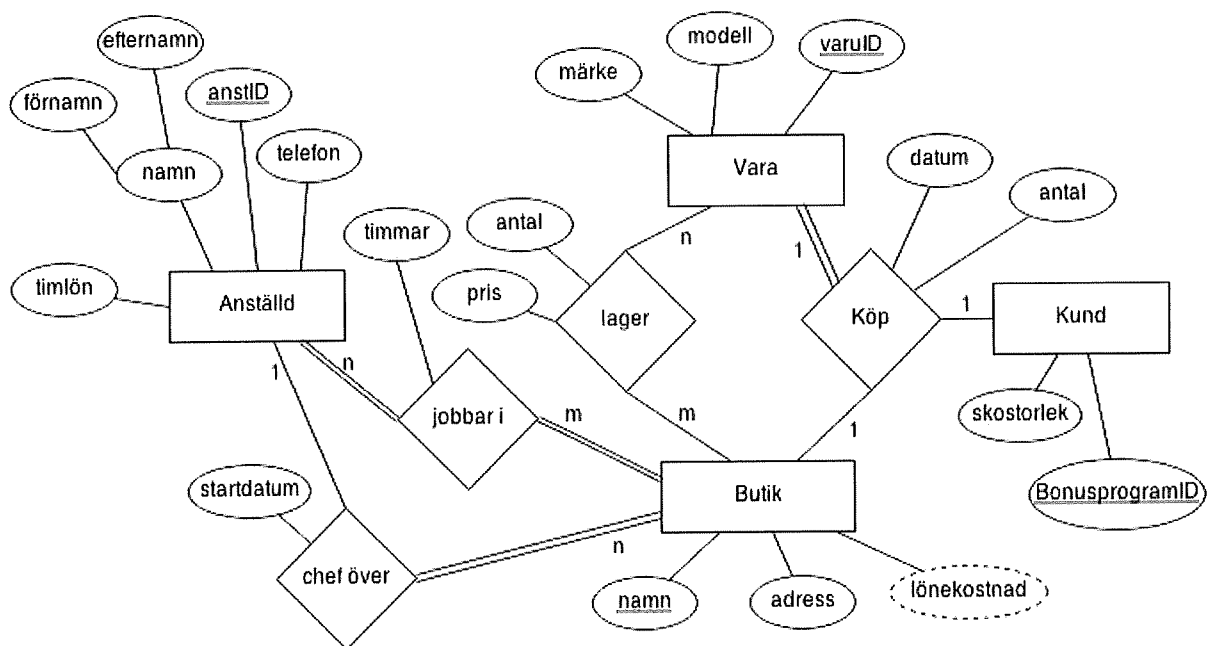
efternamn
modell
varuID
märke
förnamn
anstID
telefon
namn
Vara
datum
antal
timmar
antal
n
1
timlön
Anställd
pris
lager
Köp
1
Kund
1
n
jobbar i
m
m
1
skostorlek
startdatum
Butik
BonusprogramID
n
chef över
namn
adress
lönekostnad